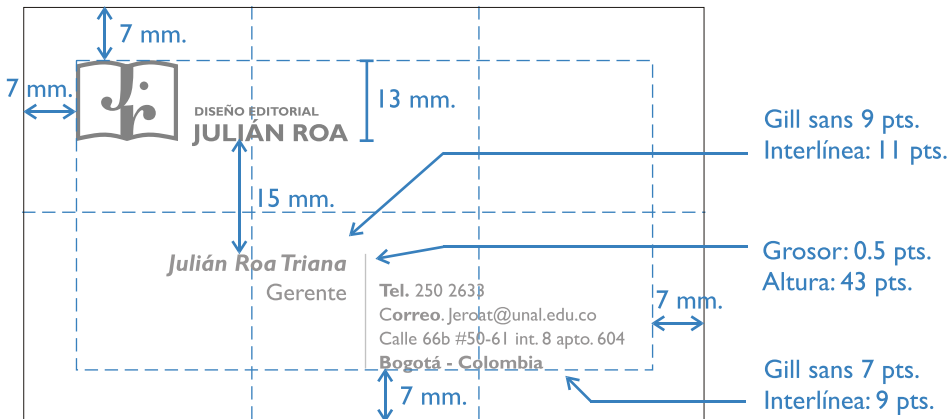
7 mm.

7 mm.

13 mm.

DISEÑO EDITORIAL
JULIÁN ROA

Gill sans 9 pts.
Interlínea: 11 pts.

15 mm.

Julián Roa Triana
Gerente

Grosor: 0.5 pts.
Altura: 43 pts.

Tel. 250 2633
Correo. Jeroat@unal.edu.co
Calle 66b #50-61 int. 8 apto. 604
Bogotá - Colombia

7 mm.

Gill sans 7 pts.
Interlínea: 9 pts.

7 mm.